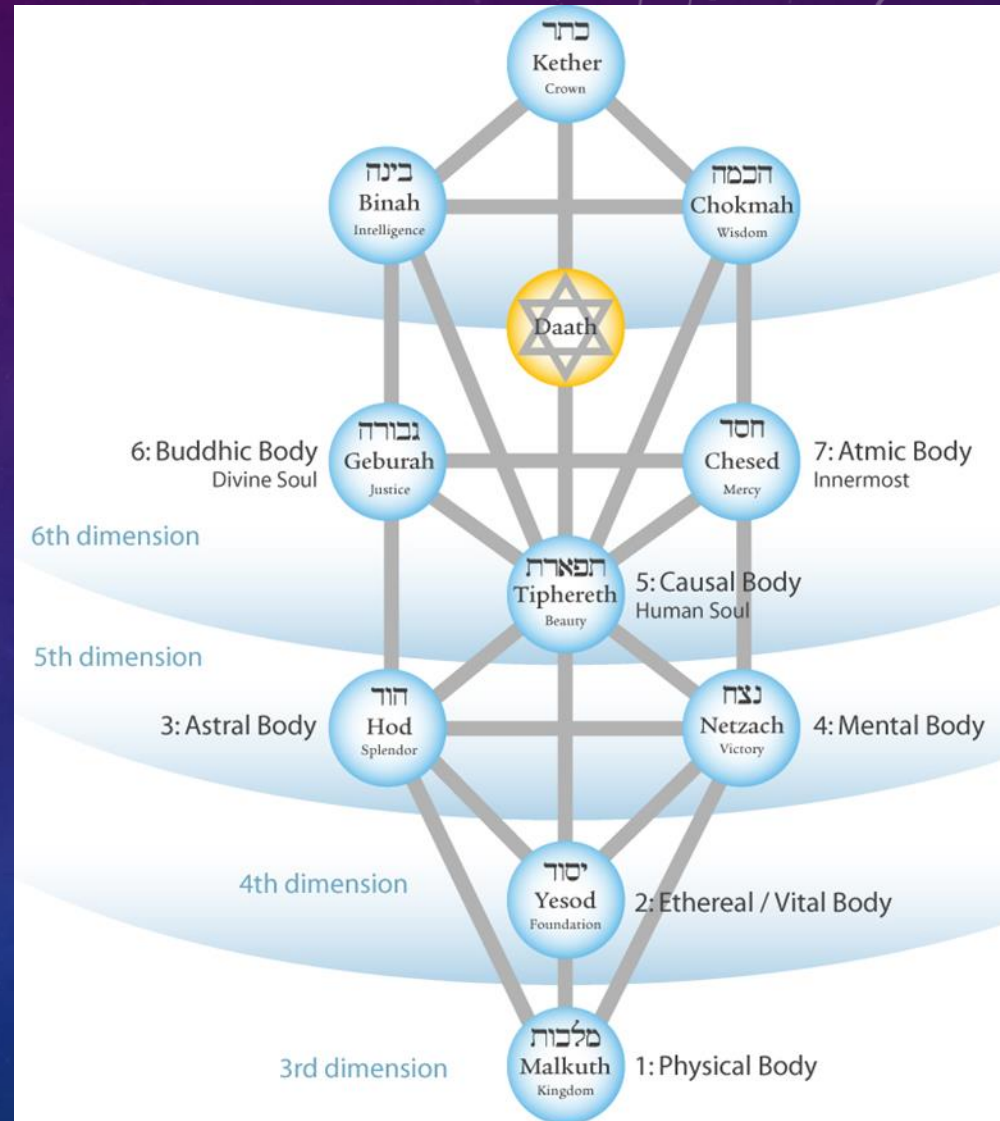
כתר
Kether
Crown

בינה
Binah
Intelligence

חכמה
Chokmah
Wisdom

Daath

6: Buddhic Body
Divine Soul

גבורה
Geburah
Justice

חסד
Chesed
Mercy

7: Atmic Body
Innermost

6th dimension

תפארת
Tiphereth
Beauty

5: Causal Body
Human Soul

5th dimension

3: Astral Body

הוד
Hod
Splendor

נצח
Netzach
Victory

4: Mental Body

4th dimension

יסוד
Yesod
Foundation

2: Ethereal / Vital Body

3rd dimension

מלכות
Malkuth
Kingdom

1: Physical Body